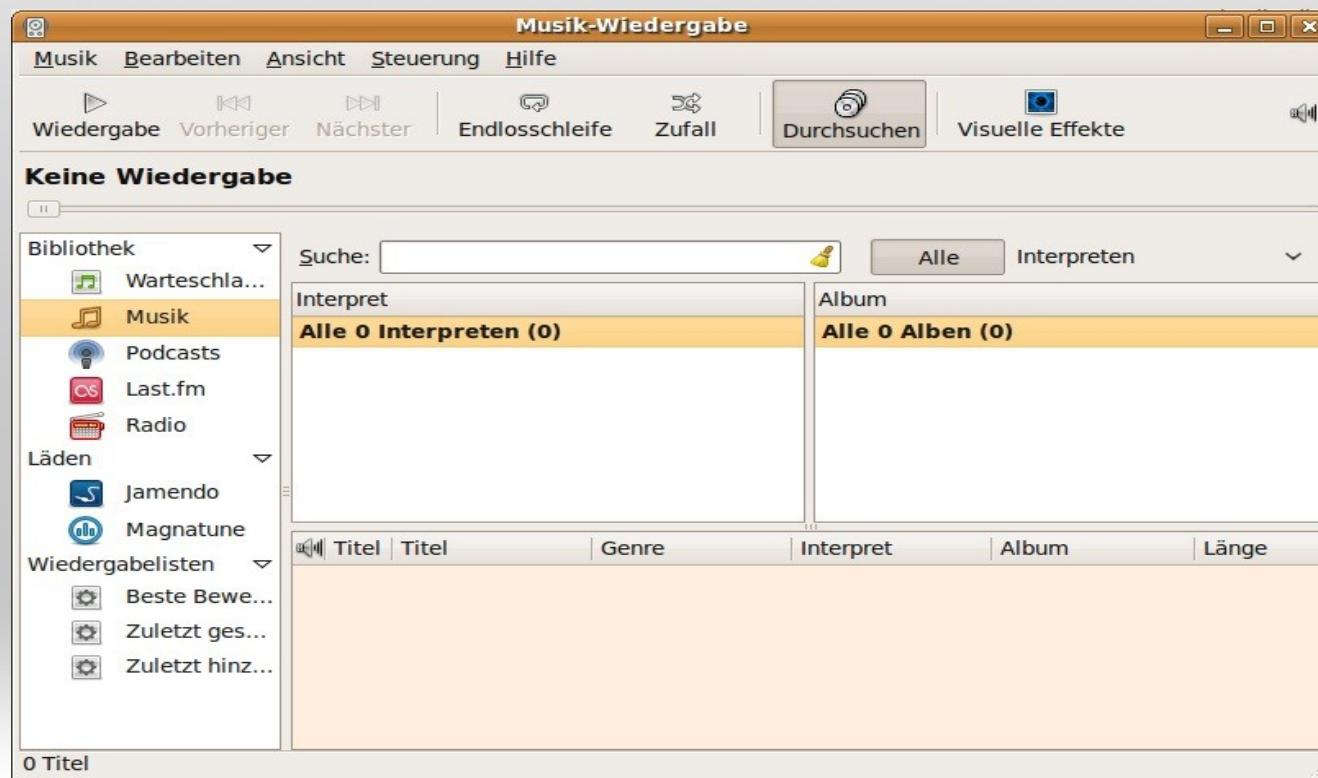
Musik-Wiedergabe

Musik Bearbeiten Ansicht Steuerung Hilfe

Wiedergabe Vorheriger Nächster Endlosschleife Zufall Durchsuchen Visuelle Effekte

Keine Wiedergabe

Bibliothek
Warteschla...
Musik
Podcasts
Last.fm
Radio
Läden
Jamendo
Magnatune
Wiedergabelisten
Beste Bewe...
Zuletzt ges...
Zuletzt hinz...

Suche: Alle Interpreten

| Interpret |
|---|
| Alle 0 Interpreten (0) |

| Album |
|---|
| Alle 0 Alben (0) |

| Titel | Titel | Genre | Interpret | Album | Länge |
|---|---|---|---|---|---|

0 Titel